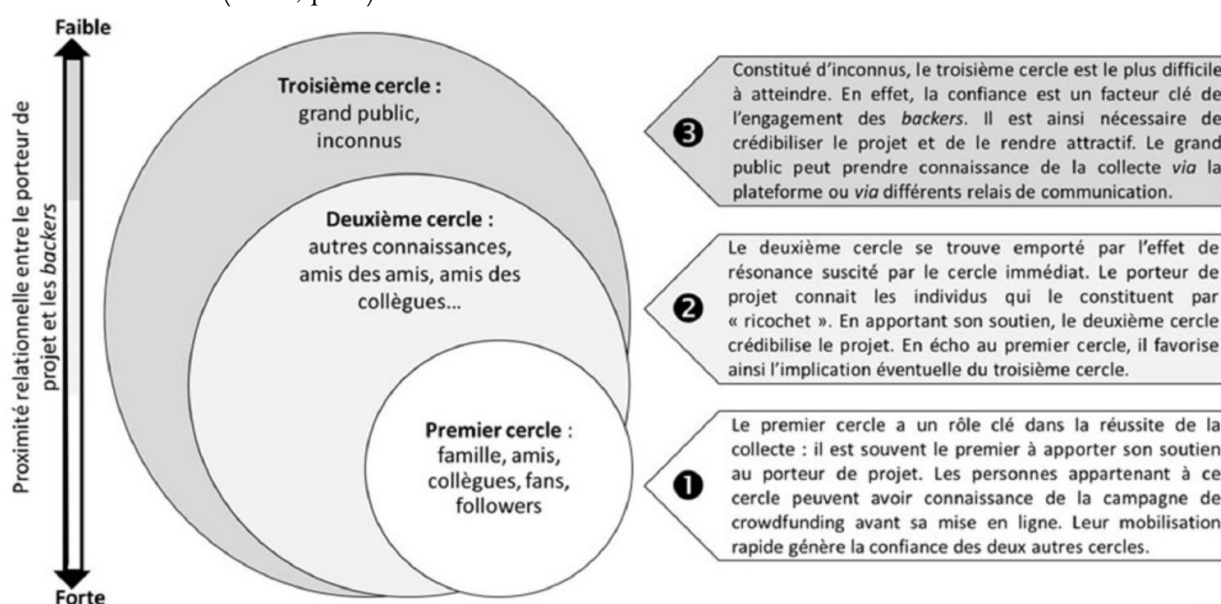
Faible

Proximité relationnelle entre le porteur de projet et les *backers*

Forte

Troisième cercle : grand public, inconnus

Deuxième cercle : autres connaissances, amis des amis, amis des collègues…

Premier cercle : famille, amis, collègues, fans, followers

❸ Constitué d'inconnus, le troisième cercle est le plus difficile à atteindre. En effet, la confiance est un facteur clé de l'engagement des *backers*. Il est ainsi nécessaire de crédibiliser le projet et de le rendre attractif. Le grand public peut prendre connaissance de la collecte *via* la plateforme ou *via* différents relais de communication.

❷ Le deuxième cercle se trouve emporté par l'effet de résonance suscité par le cercle immédiat. Le porteur de projet connait les individus qui le constituent par « ricochet ». En apportant son soutien, le deuxième cercle crédibilise le projet. En écho au premier cercle, il favorise ainsi l'implication éventuelle du troisième cercle.

❶ Le premier cercle a un rôle clé dans la réussite de la collecte : il est souvent le premier à apporter son soutien au porteur de projet. Les personnes appartenant à ce cercle peuvent avoir connaissance de la campagne de crowdfunding avant sa mise en ligne. Leur mobilisation rapide génère la confiance des deux autres cercles.